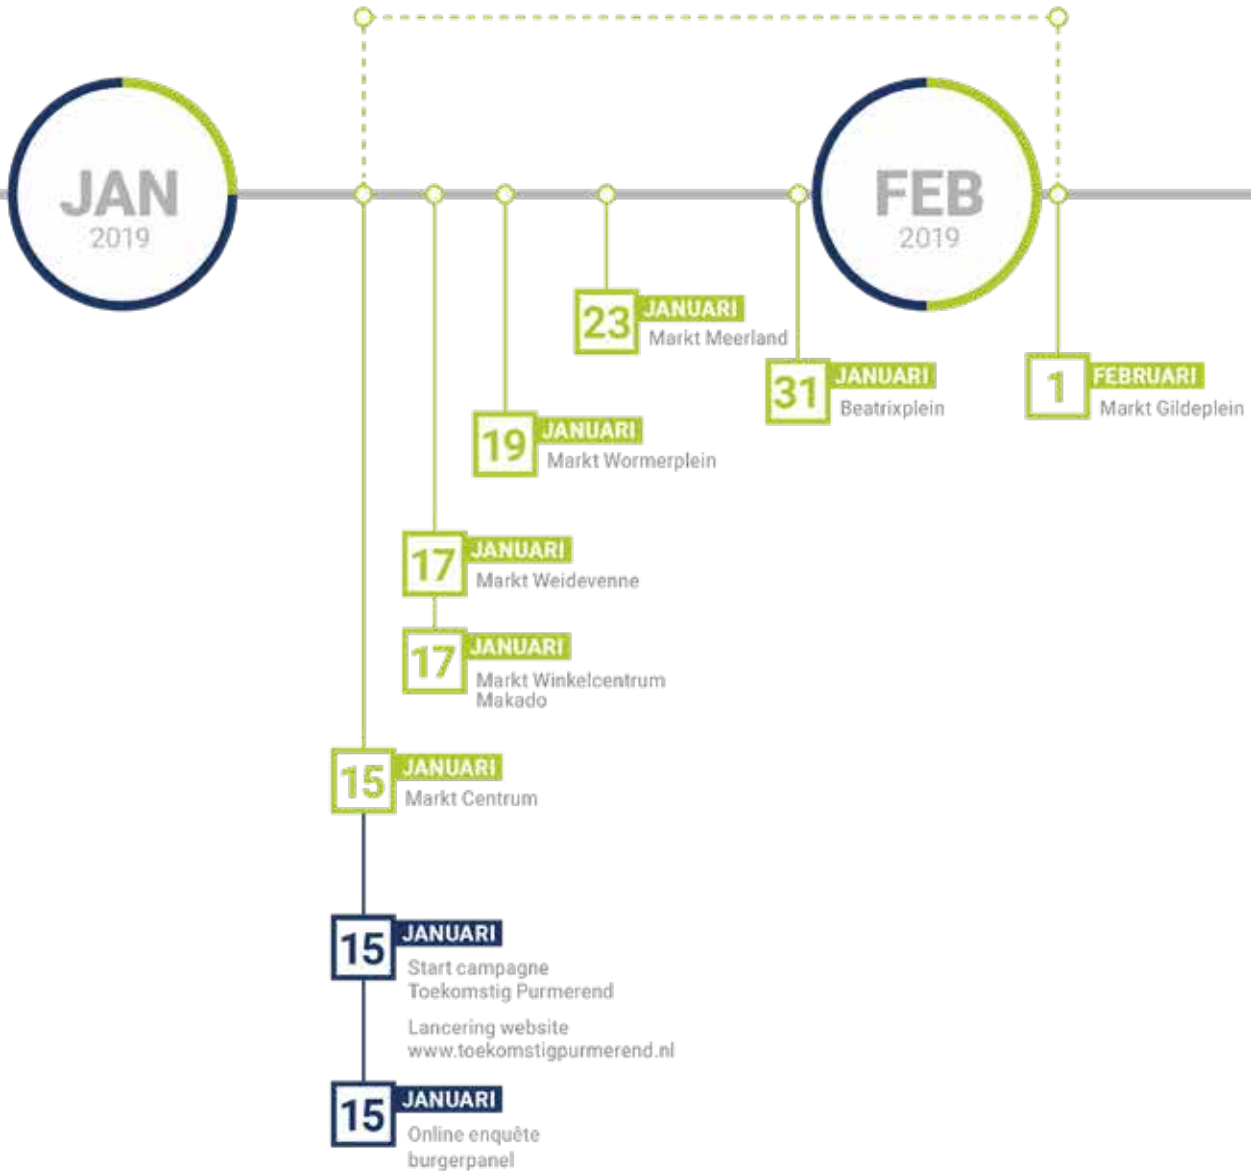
JAN
2019

FEB
2019

23 JANUARI
Markt Meerland

31 JANUARI
Beatrixplein

1 FEBRUARI
Markt Gildeplein

19 JANUARI
Markt Wormerplein

17 JANUARI
Markt Weidevenne

17 JANUARI
Markt Winkelcentrum Makado

15 JANUARI
Markt Centrum

15 JANUARI
Start campagne Toekomstig Purmerend

Lancering website www.toekomstigpurmerend.nl

15 JANUARI
Online enquête burgerpanel